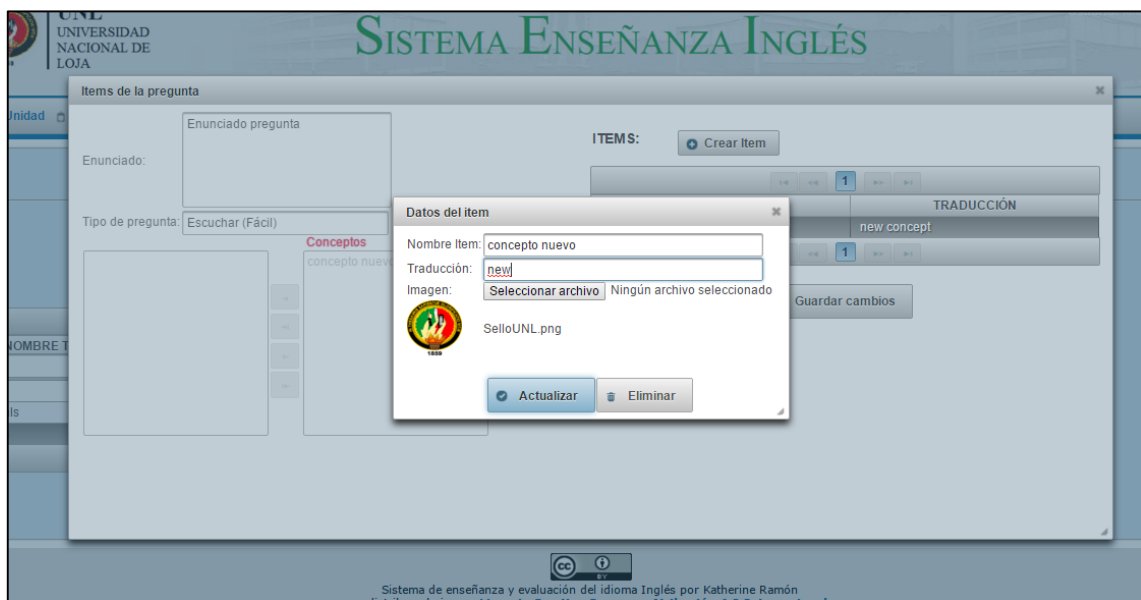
UNL
UNIVERSIDAD
NACIONAL DE
LOJA

SISTEMA ENSEÑANZA INGLÉS

Items de la pregunta

Unidad

Enunciado:
Enunciado pregunta

Tipo de pregunta: Escuchar (Fácil)

Conceptos
concepto nuevo

NOMBRE T

ls

ITEMS:
Crear Item

1

TRADUCCIÓN
new concept

1

Guardar cambios

Datos del item
Nombre Item: concepto nuevo
Traducción: new
Imagen: Seleccionar archivo Ningún archivo seleccionado
1859
SelloUNL.png

Actualizar
Eliminar

Sistema de enseñanza y evaluación del idioma Inglés por Katherine Ramón